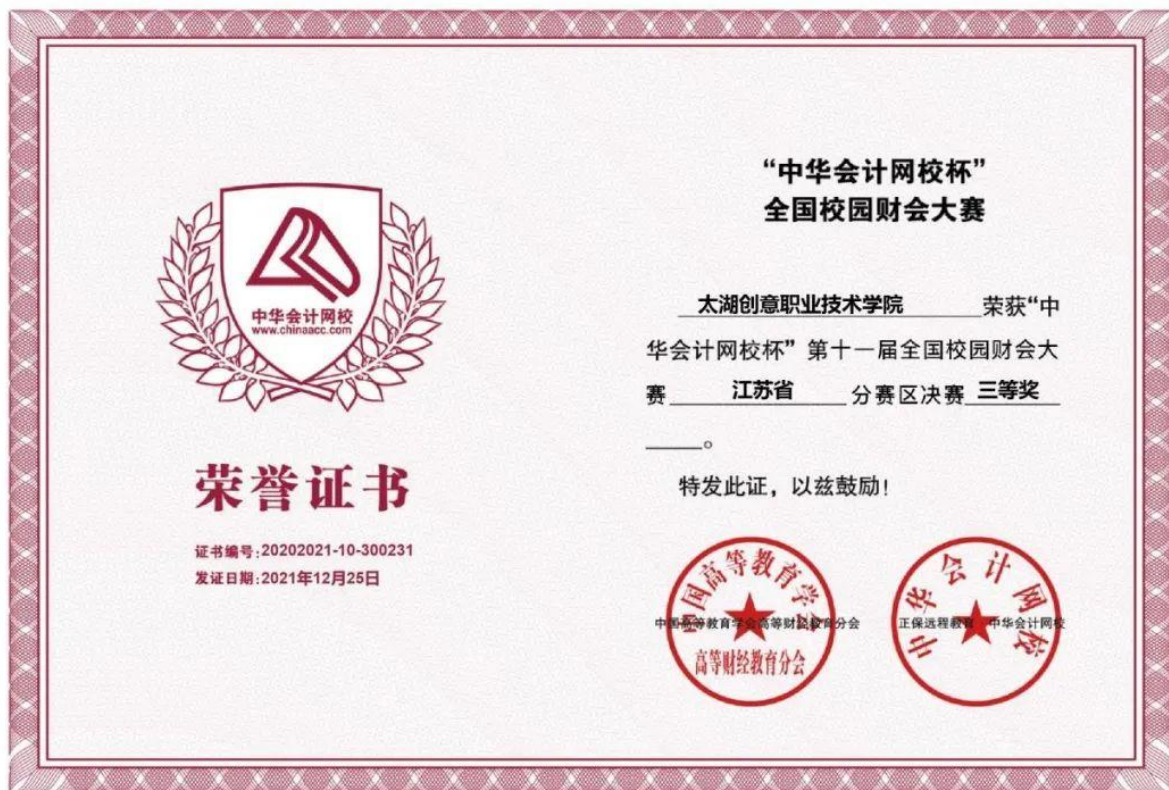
中华会计网校
www.chinaacc.com

荣誉证书

证书编号：20202021-10-300231
发证日期：2021年12月25日

“中华会计网校杯”
全国校园财会大赛

太湖创意职业技术学院荣获“中华会计网校杯”第十一届全国校园财会大赛 江苏省 分赛区决赛 三等奖 。

特发此证，以兹鼓励！

中国高等教育学会高等财经教育分会

中国高等教育学会高等财经教育分会

高等财经教育分会

中华会计网校

正保远程教育 中华会计网校